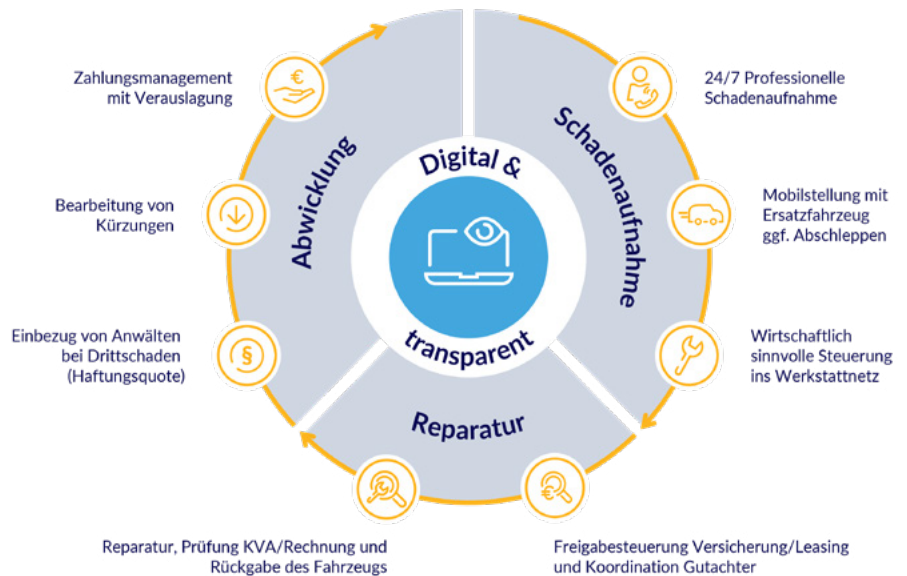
Zahlungsmanagement mit Verauslagung

Bearbeitung von Kürzungen

Einbezug von Anwälten bei Drittschaden (Haftungsquote)

Abwicklung

Digital & transparent

Schadenaufnahme

24/7 Professionelle Schadenaufnahme

Mobilstellung mit Ersatzfahrzeug ggf. Abschleppen

Wirtschaftlich sinnvolle Steuerung ins Werkstattnetz

Reparatur

Reparatur, Prüfung KVA/Rechnung und Rückgabe des Fahrzeugs

Freigabesteuerung Versicherung/Leasing und Koordination Gutachter